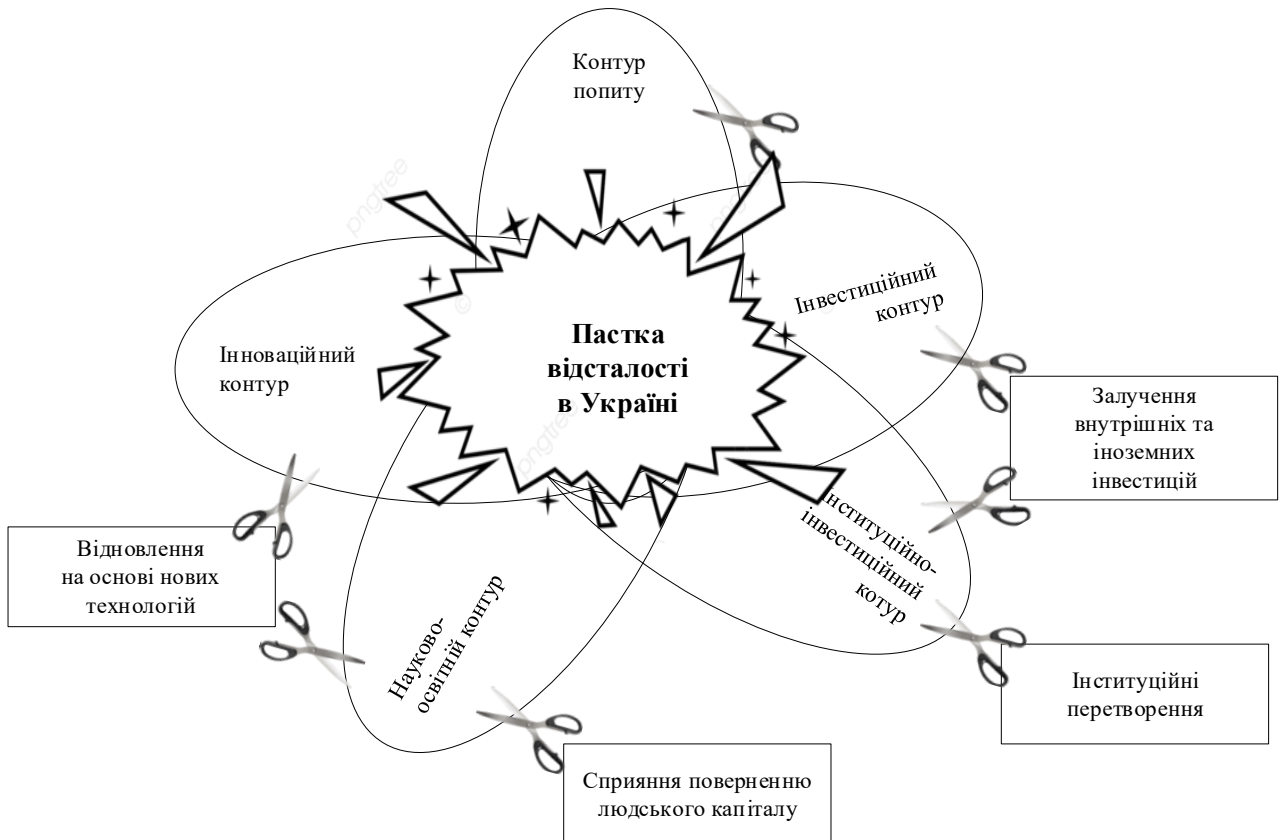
Контур попиту

Інвестиційний контур

Інноваційний контур

Пастка відсталості в Україні

Залучення внутрішніх та іноземних інвестицій

Інституційно-інвестиційний котур

Відновлення на основі нових технологій

Науково-освітній контур

Інституційні перетворення

Сприяння поверненню людського капіталу